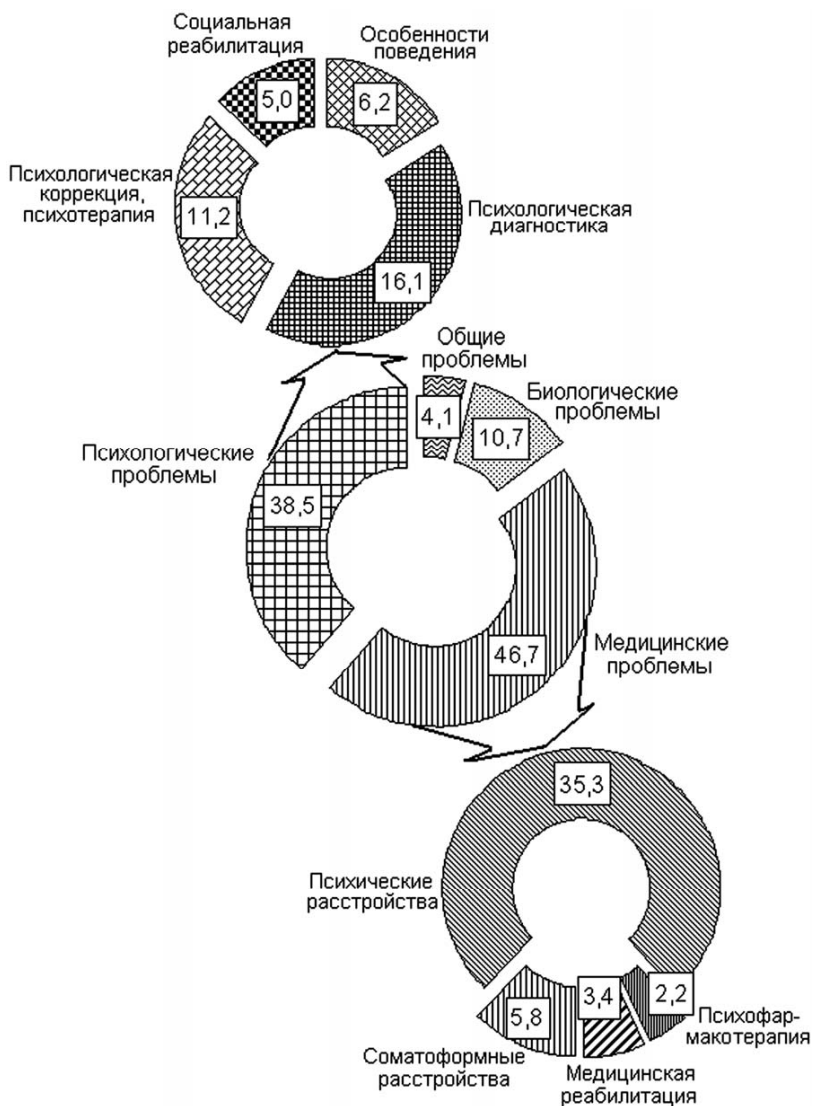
Социальная реабилитация
5,0
Особенности поведения
6,2
Психологическая коррекция, психотерапия
11,2
Психологическая диагностика
16,1

Общие проблемы
4,1
Биологические проблемы
10,7
Психологические проблемы
38,5
46,7
Медицинские проблемы

35,3
Психические расстройства
5,8
3,4
2,2
Психофармакотерапия
Соматоформные расстройства
Медицинская реабилитация